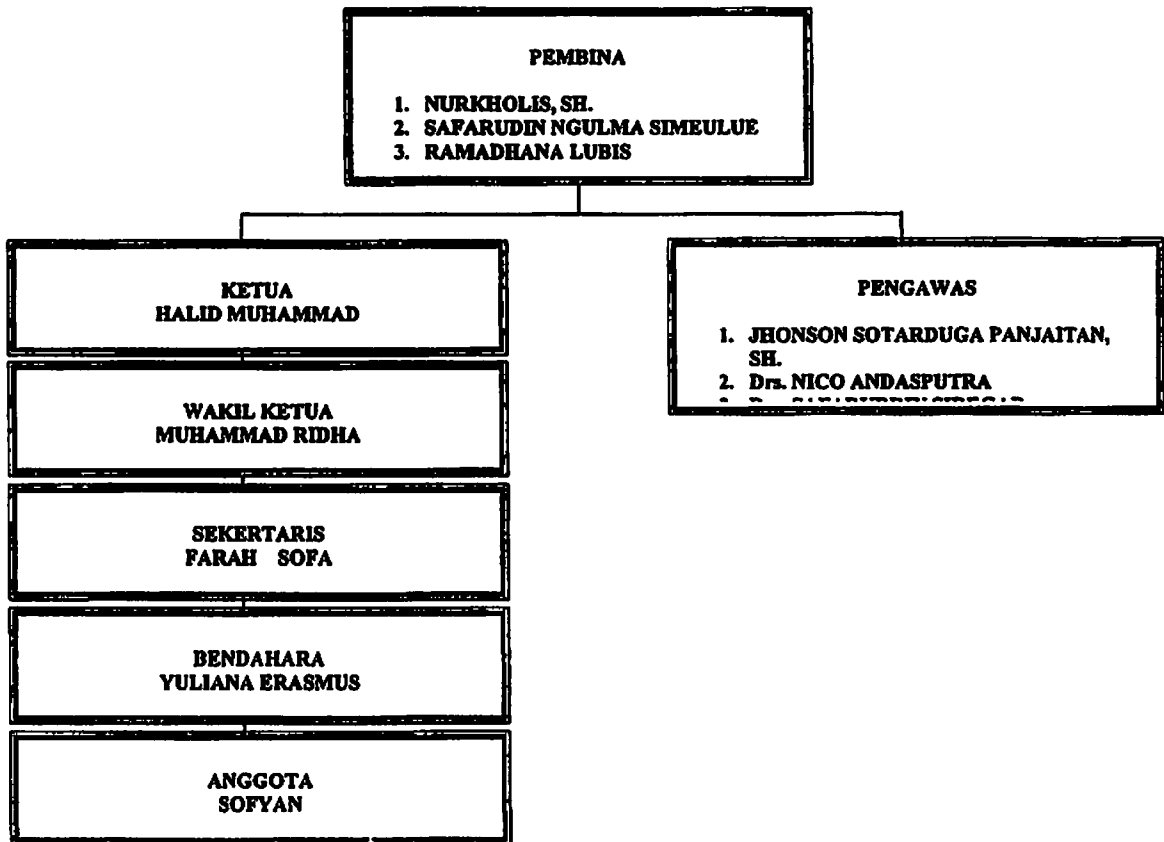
PEMBINA

1. NURKHOLIS, SH.
2. SAFARUDIN NGULMA SIMEULUE
3. RAMADHANA LUBIS

KETUA
HALID MUHAMMAD

PENGAWAS

1. JHONSON SOTARDUGA PANJAITAN, SH.
2. Drs. NICO ANDASPUTRA
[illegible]

WAKIL KETUA
MUHAMMAD RIDHA

SEKERTARIS
FARAH SOFA

BENDAHARA
YULIANA ERASMUS

ANGGOTA
SOFYAN